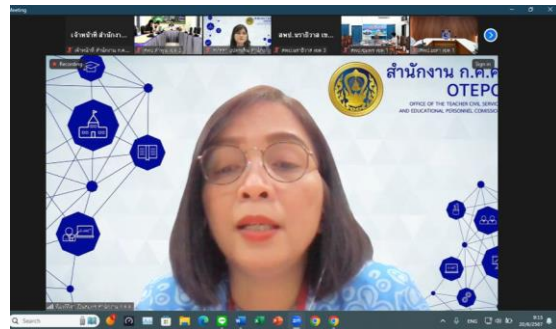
Meeting

เจ้าหน้าที่ สำนักงาน...

สพป.นราธิวาส เขต...

Recording

Sign in

สำนักงาน ก.ค.ศ.

OTEPC

OFFICE OF THE TEACHER CIVIL SERVICE AND EDUCATIONAL PERSONNEL COMMISSION

Search

ENG

8:13

20/6/2567